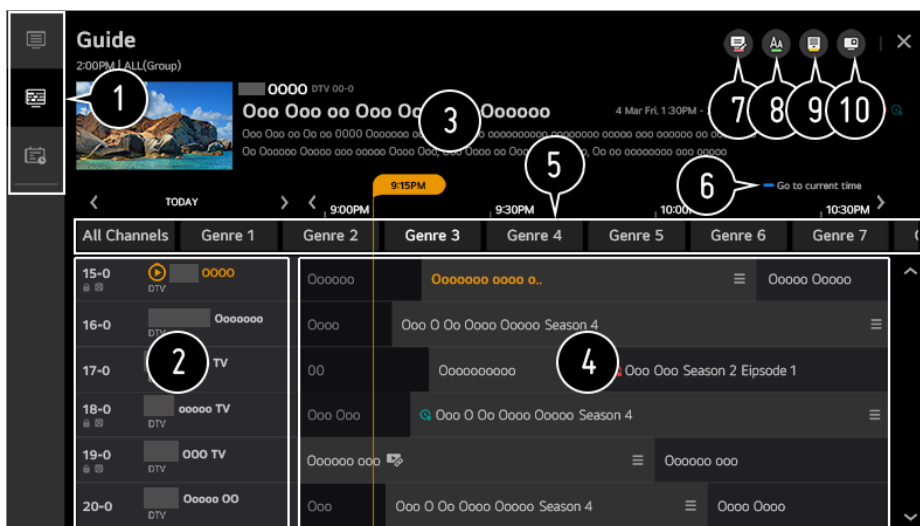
Guide
2:00PM | ALL(Group)

OOOO DTV 00-0
Ooo Ooo oo Ooo Oo Oooooo
4 Mar Fri. 1:30PM -
Ooo Ooo oo Oo oo 0000 Oooooooo ooooooooooo oooooooo ooooo ooo oooooo oo oo
Oo Oooooo Ooooo ooo ooooo Oooo Ooo, Ooo Oooo oo Oooo Oo, Oo oo ooooooooo ooo ooooo

1 2 3 4 5 6 7 8 9 10

TODAY
9:15PM
9:00PM 9:30PM 10:00 10:30PM
Go to current time

All Channels | Genre 1 | Genre 2 | Genre 3 | Genre 4 | Genre 5 | Genre 6 | Genre 7

15-0 DTV OOOO | Oooooo | Ooooooo oooo o.. | Ooooo Ooooo
16-0 DTV Ooooooo | Oooo | Ooo O Oo Oooo Ooooo Season 4
17-0 TV | OO | Oooooooooo | Ooo Ooo Season 2 Eipsode 1
18-0 DTV ooooo TV | Ooo Ooo | Ooo O Oo Oooo Ooooo Season 4
19-0 DTV OOO TV | Oooooo ooo | Oooooo ooo
20-0 DTV Ooooo OO | Ooo | Ooo O Oo Oooo Ooooo Season 4 | Oooo Oooo